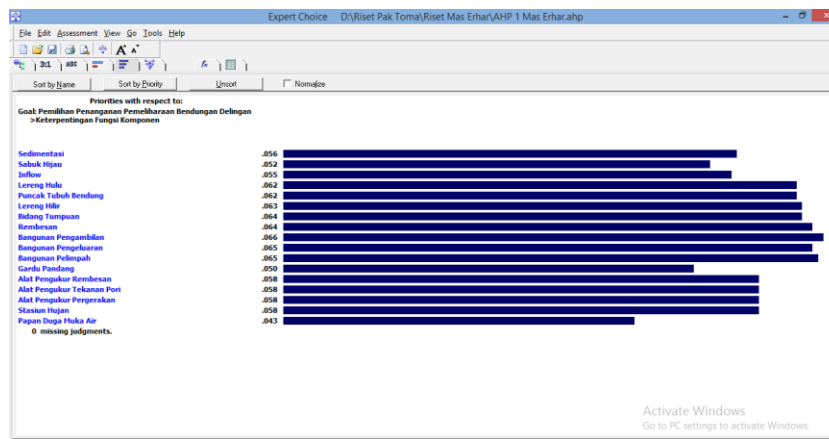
Expert Choice D:\Riset Pak Toma\Riset Mas Erhar\AHP 1 Mas Erhar.ahp

File Edit Assessment View Go Tools Help

3:1 ABC

Sort by Name Sort by Priority Unsort Normalize

Priorities with respect to:
Goal: Pemilihan Penanganan Pemeliharaan Bendungan Delingan
>Keterpentingan Fungsi Komponen

| | |
|---|---|
| Sedimentasi | .056 |
| Sabuk Hijau | .052 |
| Inflow | .055 |
| Lereng Hulu | .062 |
| Puncak Tubuh Bendung | .062 |
| Lereng Hilir | .063 |
| Bidang Tumpuan | .064 |
| Rembesan | .064 |
| Bangunan Pengambilan | .066 |
| Bangunan Pengeluaran | .065 |
| Bangunan Pelimpah | .065 |
| Gardu Pandang | .050 |
| Alat Pengukur Rembesan | .058 |
| Alat Pengukur Tekanan Pori | .058 |
| Alat Pengukur Pergerakan | .058 |
| Stasiun Hujan | .058 |
| Papan Duga Muka Air | .043 |

0 missing judgments.

Activate Windows
Go to PC settings to activate Windows.